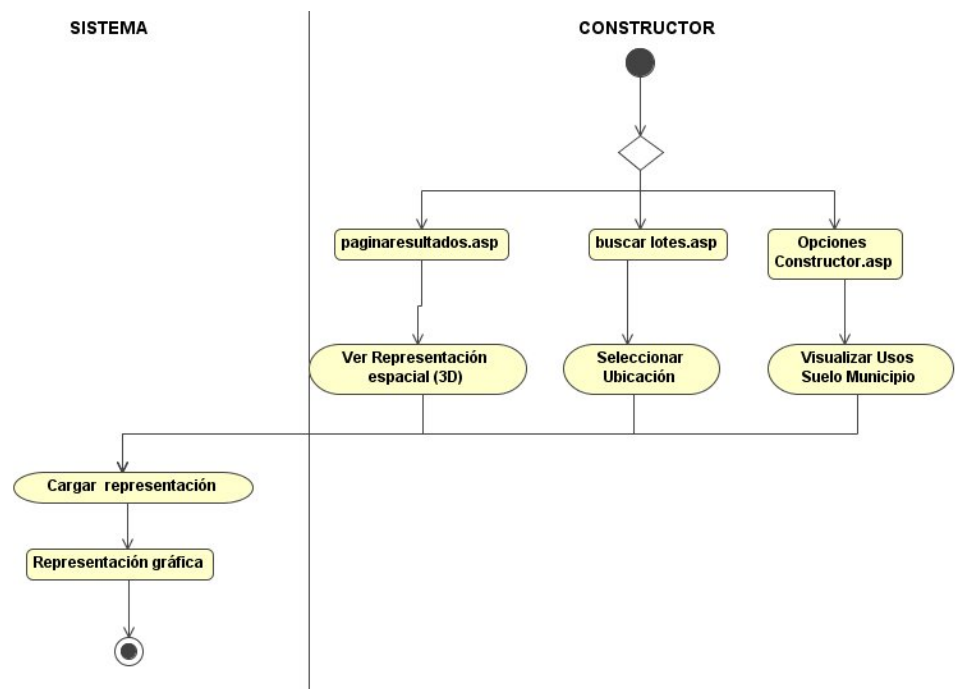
SISTEMA

CONSTRUCTOR

paginaresultados.asp

buscar lotes.asp

Opciones Constructor.asp

Ver Representación espacial (3D)

Seleccionar Ubicación

Visualizar Usos Suelo Municipio

Cargar representación

Representación gráfica